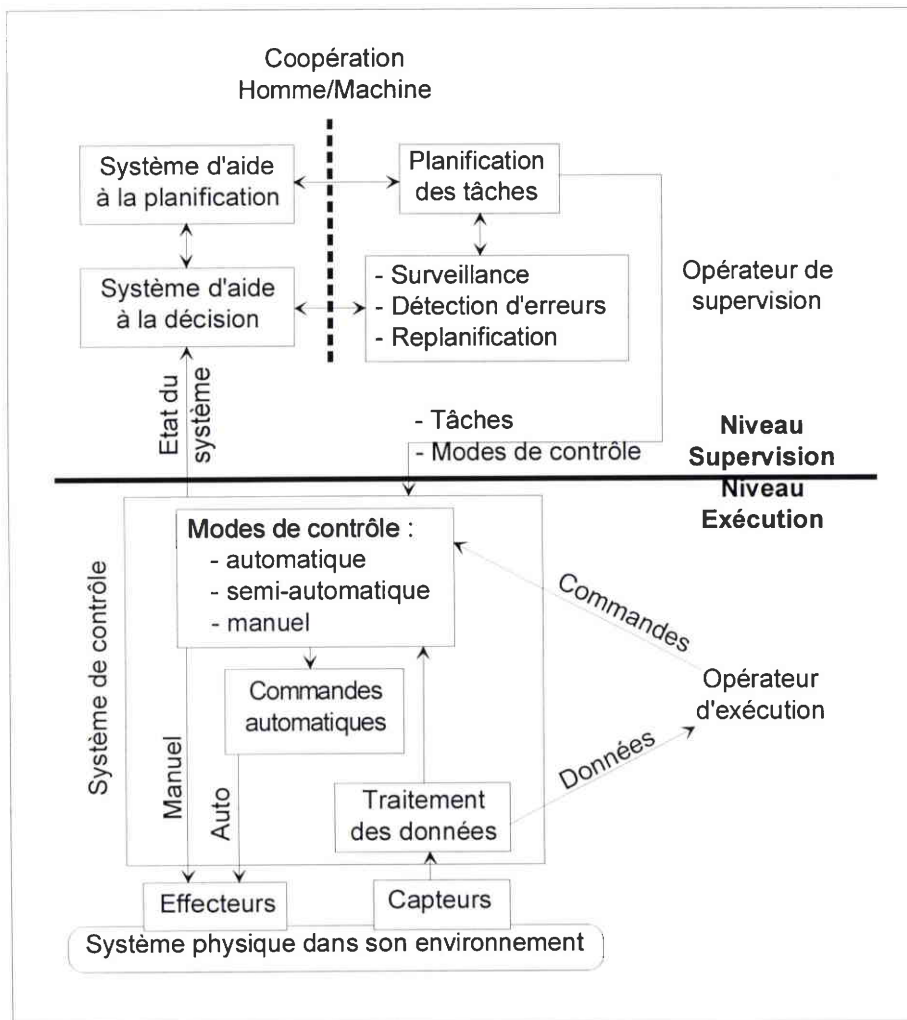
Coopération Homme/Machine

Système d'aide à la planification

Planification des tâches

Système d'aide à la décision

- Surveillance
- Détection d'erreurs
- Replanification

Opérateur de supervision

Etat du système

- Tâches
- Modes de contrôle

Niveau Supervision

Niveau Exécution

Modes de contrôle :
- automatique
- semi-automatique
- manuel

Commandes

Système de contrôle

Commandes automatiques

Opérateur d'exécution

Données

Manuel

Auto

Traitement des données

Effecteurs

Capteurs

Système physique dans son environnement